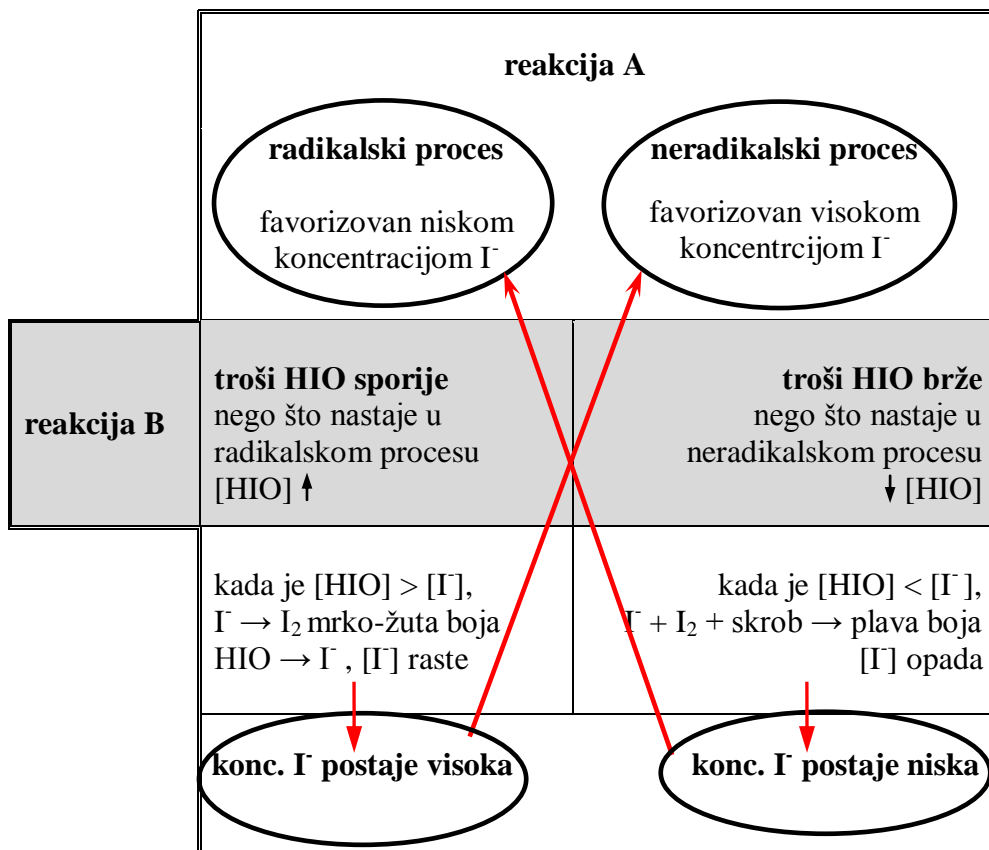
reakcija A

radikalski proces

favorizovan niskom koncentracijom $I^-$

neradikalski proces

favorizovan visokom koncentrcijom $I^-$

reakcija B

troši HIO sporije nego što nastaje u radikalskom procesu [HIO] ↑

troši HIO brže nego što nastaje u neradikalskom procesu ↓ [HIO]

kada je [HIO] > [$I^-$], $I^- \rightarrow I_2$ mrko-žuta boja HIO → $I^-$ , [$I^-$] raste

kada je [HIO] < [$I^-$], $I^- + I_2$ + skrob → plava boja [$I^-$] opada

konc. $I^-$ postaje visoka

konc. $I^-$ postaje niska